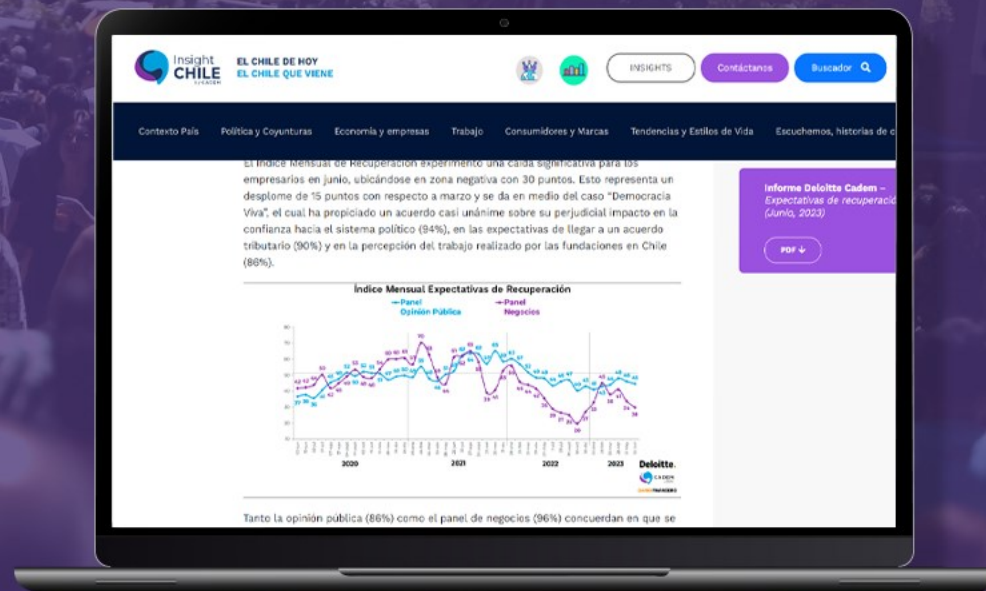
Insight CHILE

EL CHILE DE HOY
EL CHILE QUE VIENE

INSIGHTS Contáctanos Buscador

Contexto País Política y Coyunturas Economía y empresas Trabajo Consumidores y Marcas Tendencias y Estilos de Vida Escuchemos, historias de c

El Índice Mensual de Recuperación experimentó una caída significativa para los empresarios en junio, ubicándose en zona negativa con 30 puntos. Esto representa un desplome de 15 puntos con respecto a marzo y se da en medio del caso "Democracia Viva", el cual ha propiciado un acuerdo casi unánime sobre su perjudicial impacto en la confianza hacia el sistema político (94%), en las expectativas de llegar a un acuerdo tributario (90%) y en la percepción del trabajo realizado por las fundaciones en Chile (86%).

Índice Mensual Expectativas de Recuperación

Panel Opinión Pública
Panel Negocios

2020 2021 2022 2023

Deloitte.

Tanto la opinión pública (86%) como el panel de negocios (96%) concuerdan en que se

Informe Deloitte Cadem – Expectativas de recuperació (Junio, 2023)

PDF